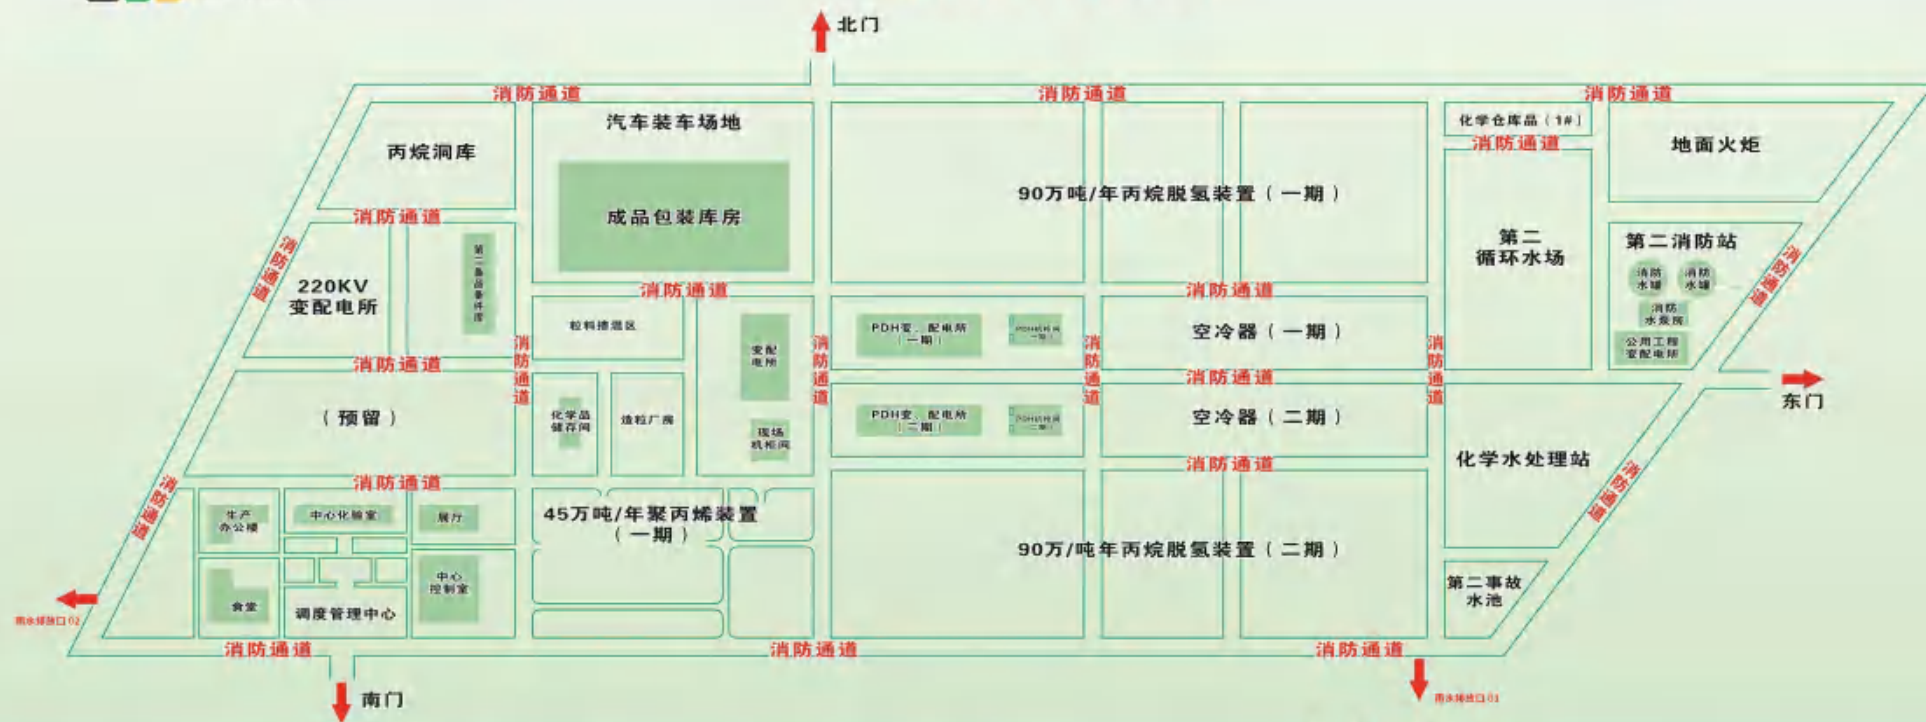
北门

消防通道

消防通道

消防通道

丙烷洞库

汽车装车场地

成品包装库房

90万吨/年丙烷脱氢装置（一期）

化学仓库品（1#）

消防通道

地面火炬

消防通道

消防通道

220KV
变配电所

第二备品备件库

消防通道

粒料掺混区

变配电所

PDH变、配电所（一期）

PDH机柜间（一期）

空冷器（一期）

消防通道

第二
循环水场

第二消防站

消防水罐

消防水罐

消防水泵房

公用工程变配电所

消防通道

消防通道

消防通道

消防通道

消防通道

消防通道

（预留）

化学品储存间

造粒厂房

现场机柜间

PDH变、配电所（二期）

PDH机柜间（二期）

空冷器（二期）

消防通道

东门

化学水处理站

消防通道

消防通道

生产办公楼

中心化验室

展厅

45万吨/年聚丙烯装置
（一期）

90万/吨年丙烷脱氢装置（二期）

消防通道

食堂

调度管理中心

中心控制室

第二事故水池

雨水排放口 02

消防通道

消防通道

消防通道

南门

雨水排放口 01